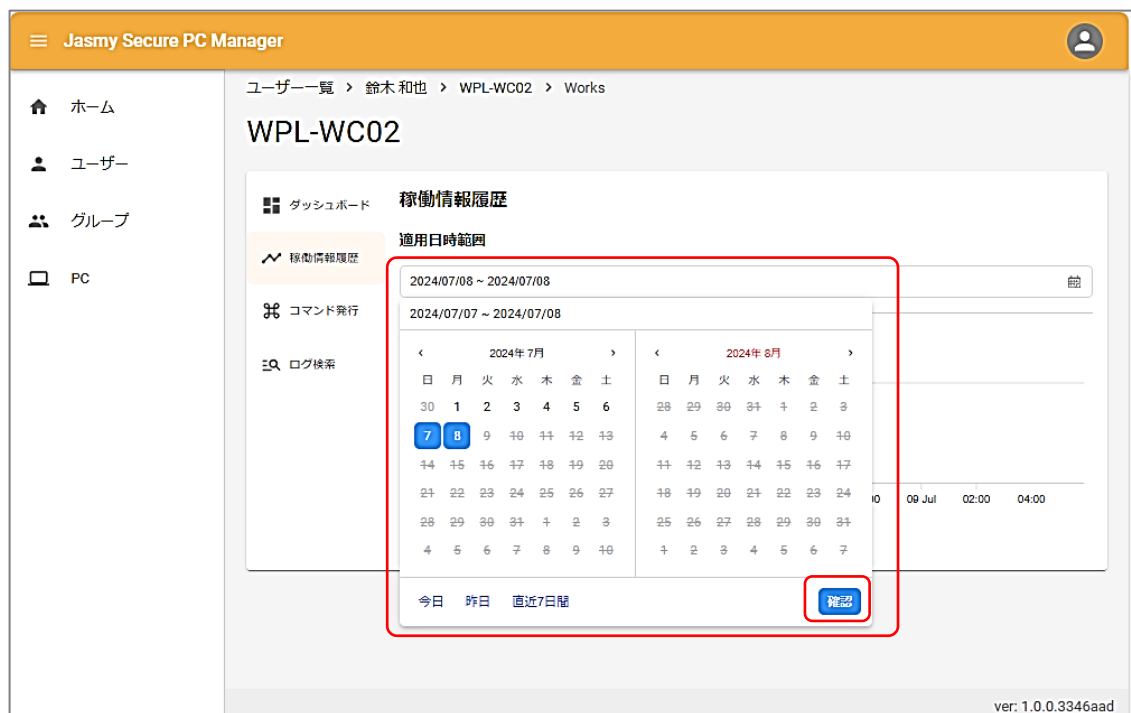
Jasmy Secure PC Manager

ホーム
ユーザー
グループ
PC

ユーザー一覧 > 鈴木 和也 > WPL-WC02 > Works

WPL-WC02

ダッシュボード
稼働情報履歴
コマンド発行
ログ検索

稼働情報履歴

適用日時範囲

2024/07/08 ~ 2024/07/08

2024/07/07 ~ 2024/07/08

‹ 2024年 7月 ›

| 日 | 月 | 火 | 水 | 木 | 金 | 土 |
|---|---|---|---|---|---|---|
| 30 | 1 | 2 | 3 | 4 | 5 | 6 |
| 7 | 8 | 9 | 10 | 11 | 12 | 13 |
| 14 | 15 | 16 | 17 | 18 | 19 | 20 |
| 21 | 22 | 23 | 24 | 25 | 26 | 27 |
| 28 | 29 | 30 | 31 | 1 | 2 | 3 |
| 4 | 5 | 6 | 7 | 8 | 9 | 10 |

‹ 2024年 8月 ›

| 日 | 月 | 火 | 水 | 木 | 金 | 土 |
|---|---|---|---|---|---|---|
| 28 | 29 | 30 | 31 | 1 | 2 | 3 |
| 4 | 5 | 6 | 7 | 8 | 9 | 10 |
| 11 | 12 | 13 | 14 | 15 | 16 | 17 |
| 18 | 19 | 20 | 21 | 22 | 23 | 24 |
| 25 | 26 | 27 | 28 | 29 | 30 | 31 |
| 1 | 2 | 3 | 4 | 5 | 6 | 7 |

今日 昨日 直近7日間

確認

00 09 Jul 02:00 04:00

ver: 1.0.0.3346aad